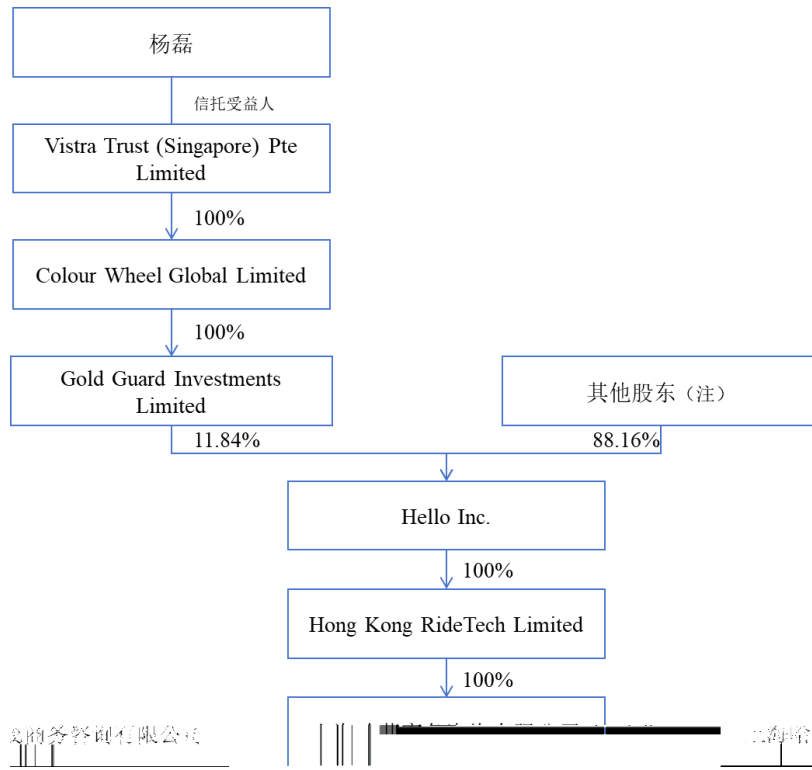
杨磊

信托受益人

Vistra Trust (Singapore) Pte Limited

100%

Colour Wheel Global Limited

100%

Gold Guard Investments Limited

其他股东（注）

11.84%

88.16%

Hello Inc.

100%

Hong Kong RideTech Limited

100%

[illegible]的务咨询有限公司 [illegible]